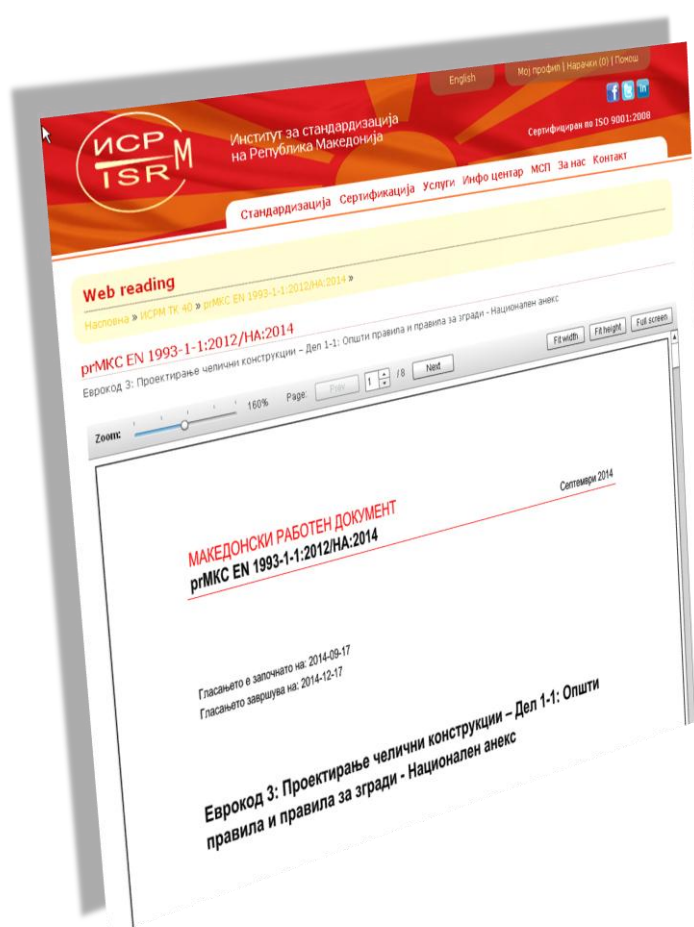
English

Мој профил | Нарачки (0) | Помош

ИСРМ
ISRM

Институт за стандардизација на Република Македонија

Сертифициран по ISO 9001:2008

Стандардизација Сертификација Услуги Инфо центар МСП За нас Контакт

Web reading

Насловна » ИСРМ ТК 40 » prMKC EN 1993-1-1:2012/НА:2014 »

prMKC EN 1993-1-1:2012/НА:2014

Еврокод 3: Проектирање челични конструкции – Дел 1-1: Општи правила и правила за згради - Национален анекс

Fit width Fit height Full screen

Zoom: 160% Page: Prev 1 / 8 Next

Септември 2014

МАКЕДОНСКИ РАБОТЕН ДОКУМЕНТ
prMKC EN 1993-1-1:2012/НА:2014

Гласањето е започнато на: 2014-09-17
Гласањето завршува на: 2014-12-17

Еврокод 3: Проектирање челични конструкции – Дел 1-1: Општи правила и правила за згради - Национален анекс